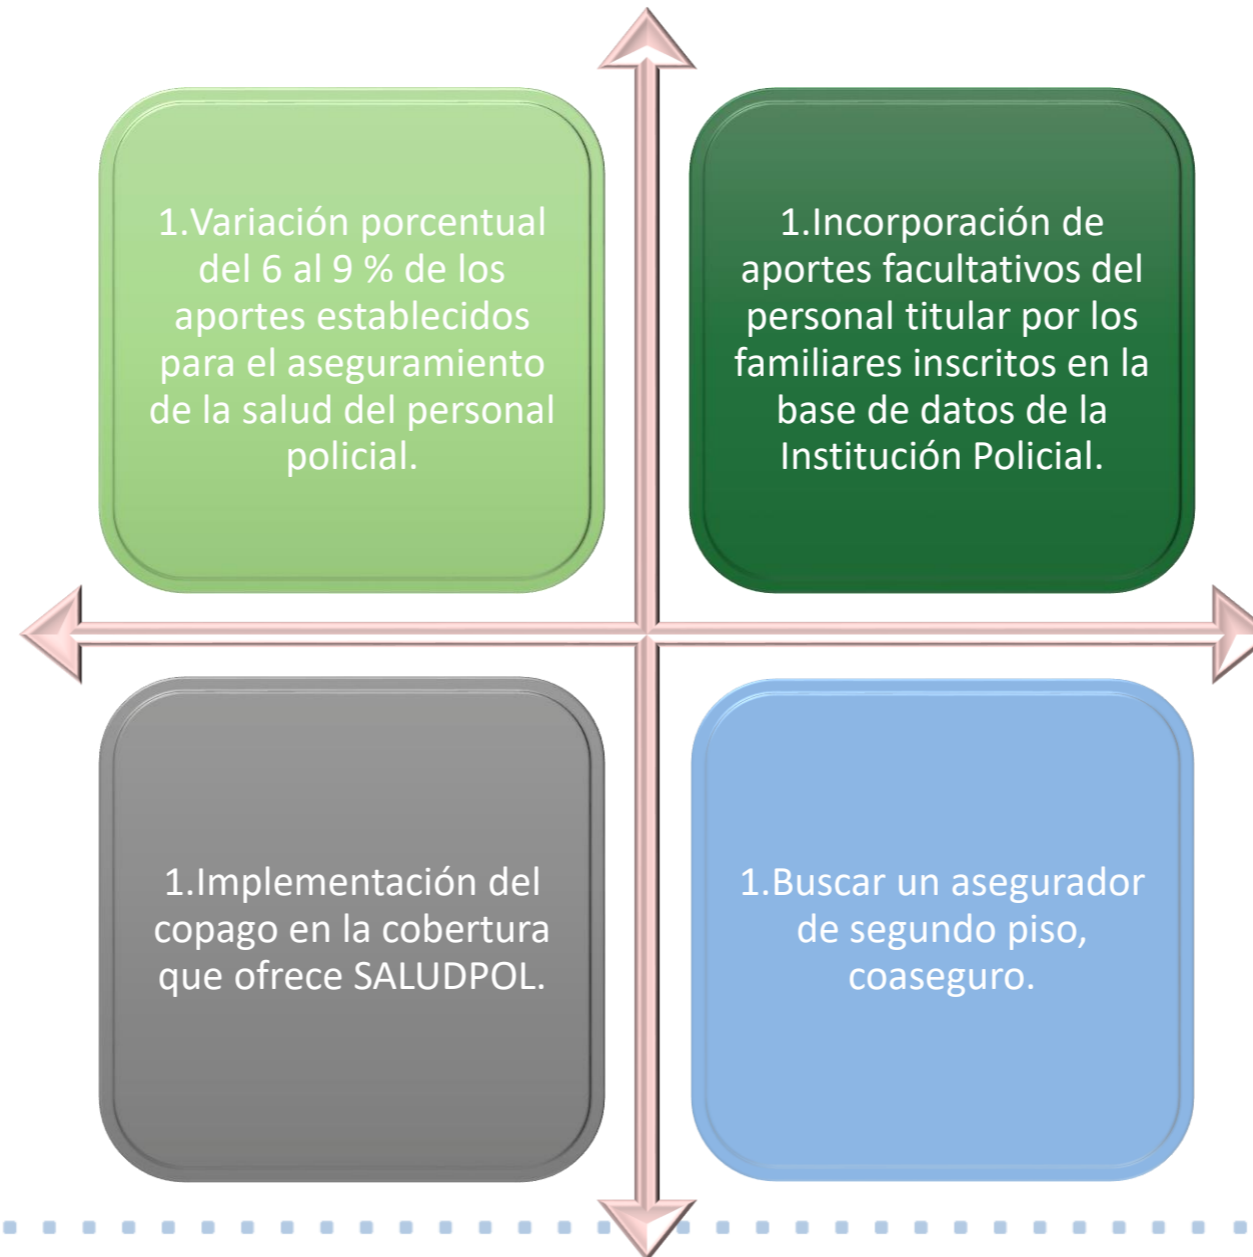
1.Variación porcentual del 6 al 9 % de los aportes establecidos para el aseguramiento de la salud del personal policial.

1.Incorporación de aportes facultativos del personal titular por los familiares inscritos en la base de datos de la Institución Policial.

1.Implementación del copago en la cobertura que ofrece SALUDPOL.

1.Buscar un asegurador de segundo piso, coaseguro.